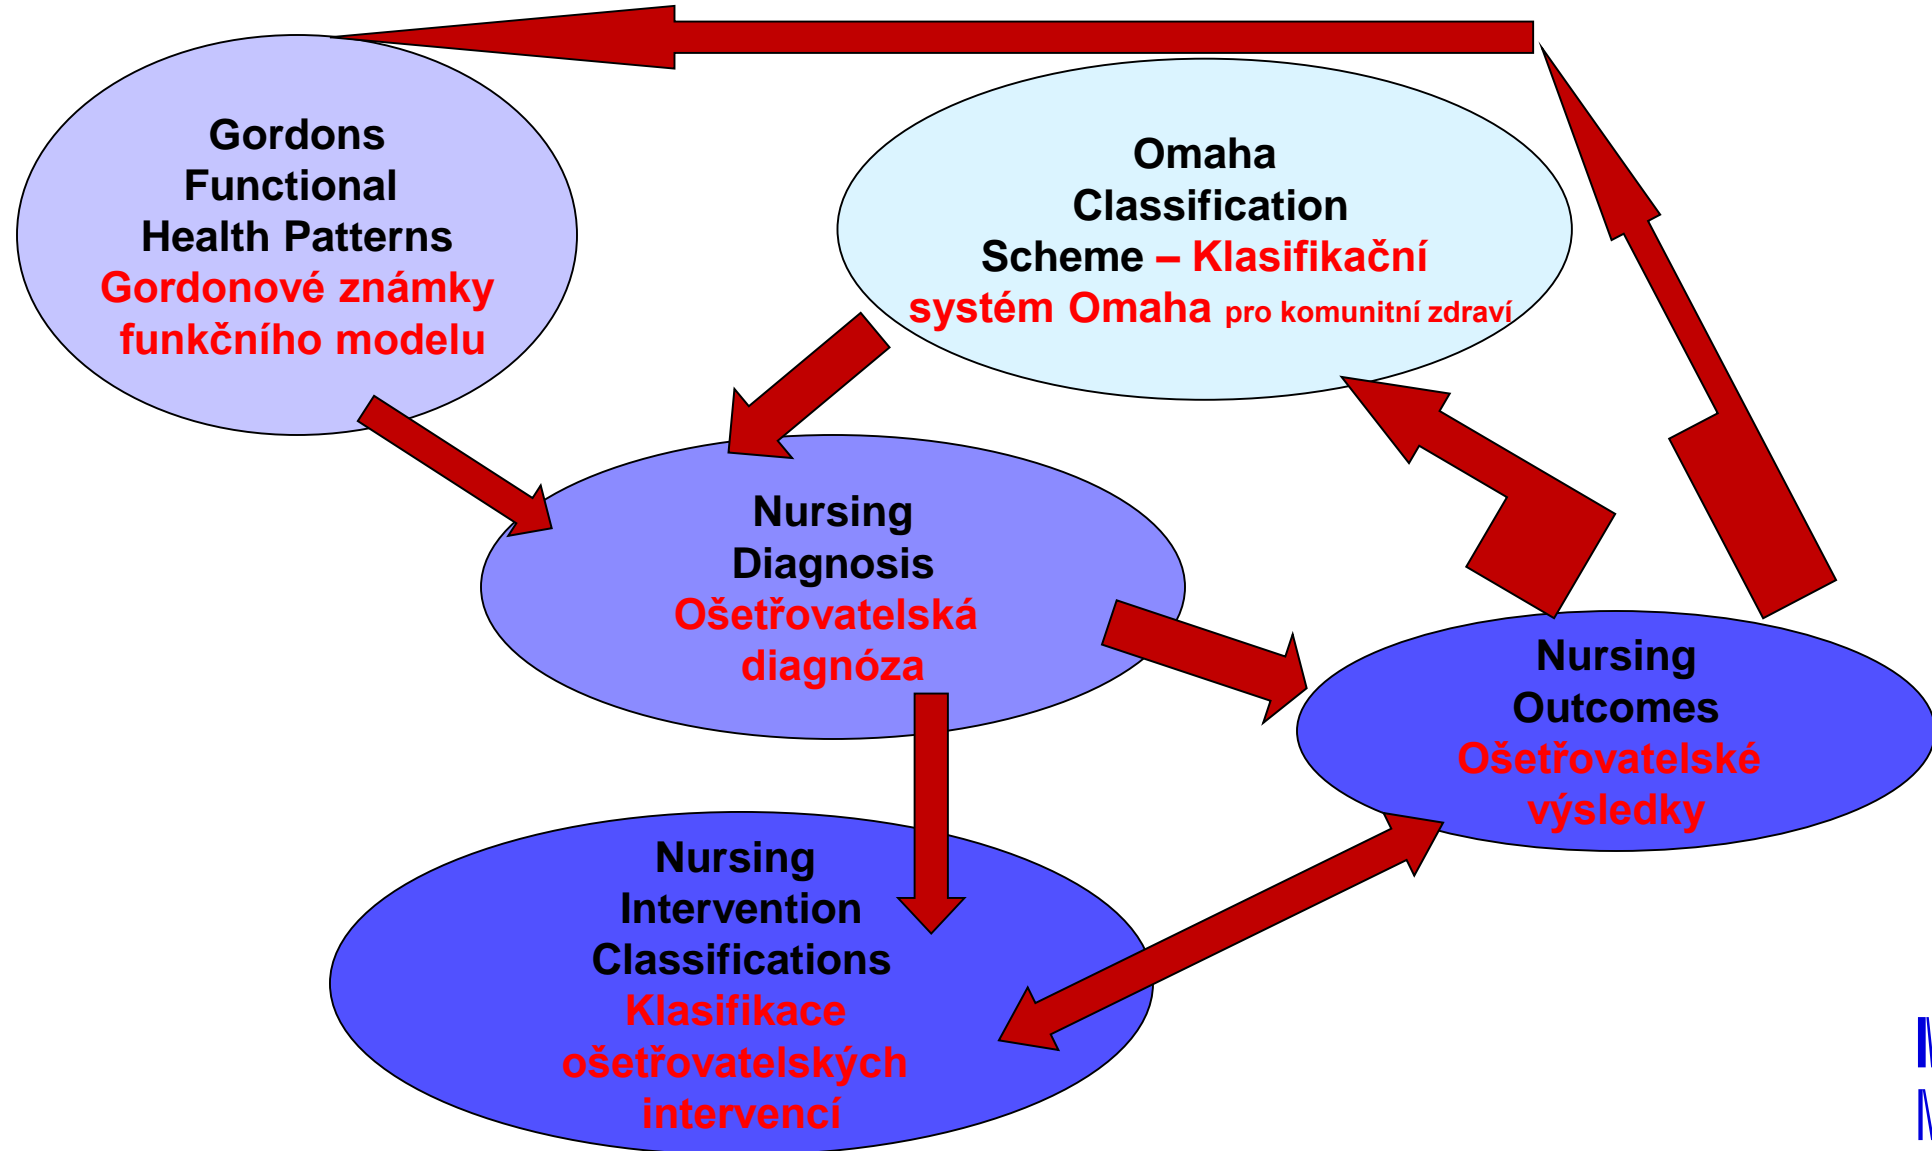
Gordons Functional Health Patterns
Gordonové známky funkčního modelu

Omaha Classification Scheme – Klasifikační systém Omaha pro komunitní zdraví

Nursing Diagnosis
Ošetřovatelská diagnóza

Nursing Outcomes
Ošetřovatelské výsledky

Nursing Intervention Classifications
Klasifikace ošetřovatelských intervencí

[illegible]